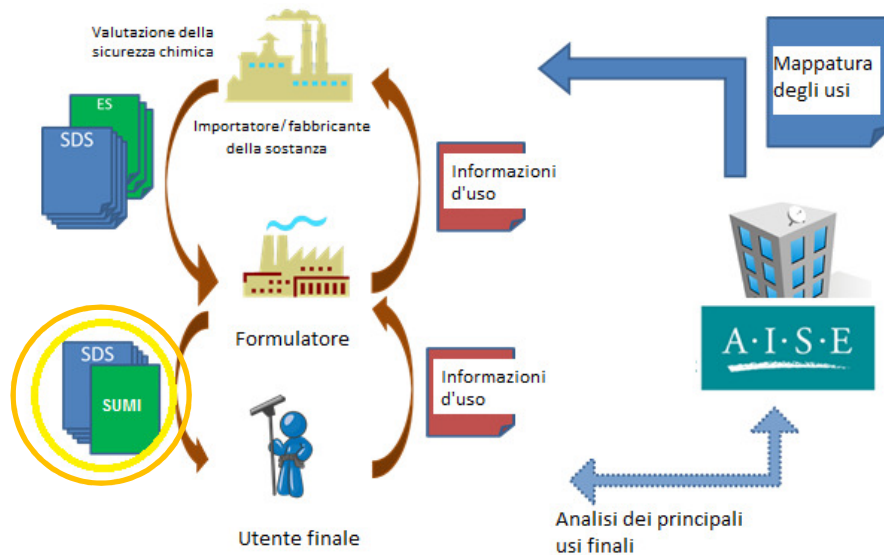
Valutazione della sicurezza chimica

ES

SDS

Importatore/ fabbricante della sostanza

Mappatura degli usi

Informazioni d'uso

Formulatore

SDS

SUMI

Informazioni d'uso

A·I·S·E

Utente finale

Analisi dei principali usi finali